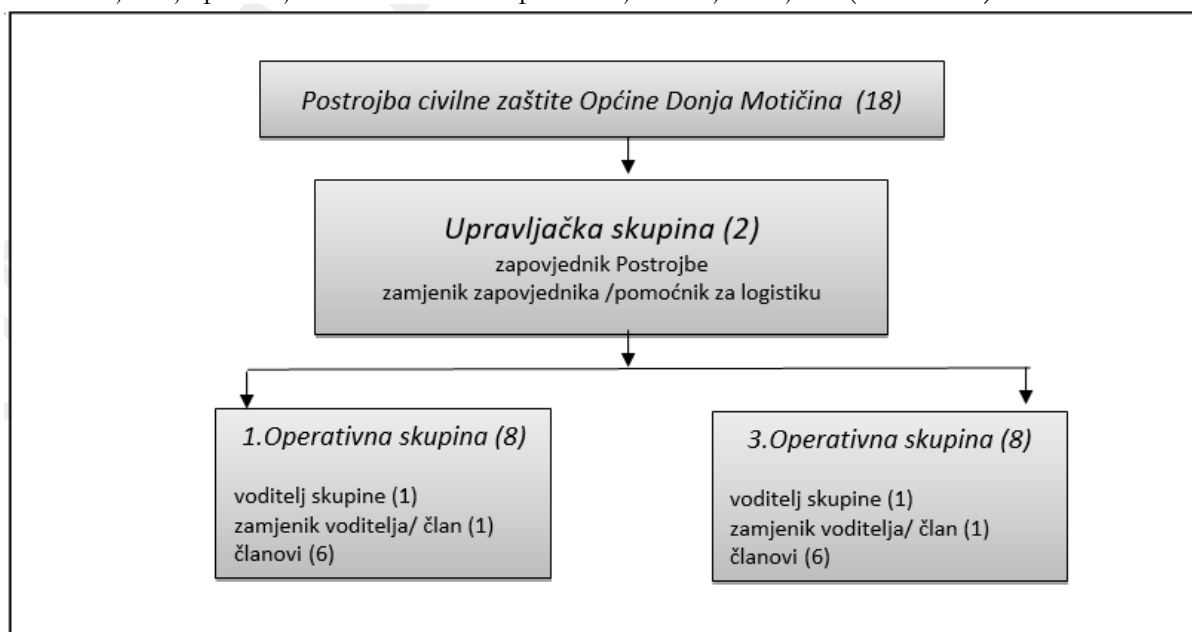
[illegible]

Postrojba civilne zaštite Općine Donja Motičina (18)

Upravljačka skupina (2)
zapovjednik Postrojbe
zamjenik zapovjednika /pomoćnik za logistiku

1.Operativna skupina (8)

voditelj skupine (1)
zamjenik voditelja/ član (1)
članovi (6)

3.Operativna skupina (8)

voditelj skupine (1)
zamjenik voditelja/ član (1)
članovi (6)